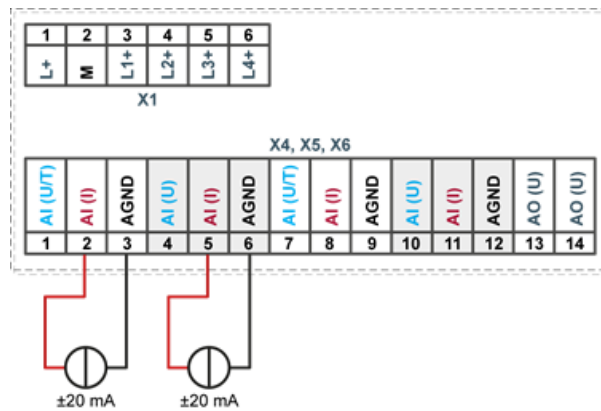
| 1 | 2 | 3 | 4 | 5 | 6 |
|---|---|---|---|---|---|
| L+ | M | L1+ | L2+ | L3+ | L4+ |

X1

X4, X5, X6

| AI (U/I) | AI (I) | AGND | AI (U) | AI (I) | AGND | AI (U/I) | AI (I) | AGND | AI (U) | AI (I) | AGND | AO (U) | AO (U) |
|---|---|---|---|---|---|---|---|---|---|---|---|---|---|
| 1 | 2 | 3 | 4 | 5 | 6 | 7 | 8 | 9 | 10 | 11 | 12 | 13 | 14 |

±20 mA

±20 mA